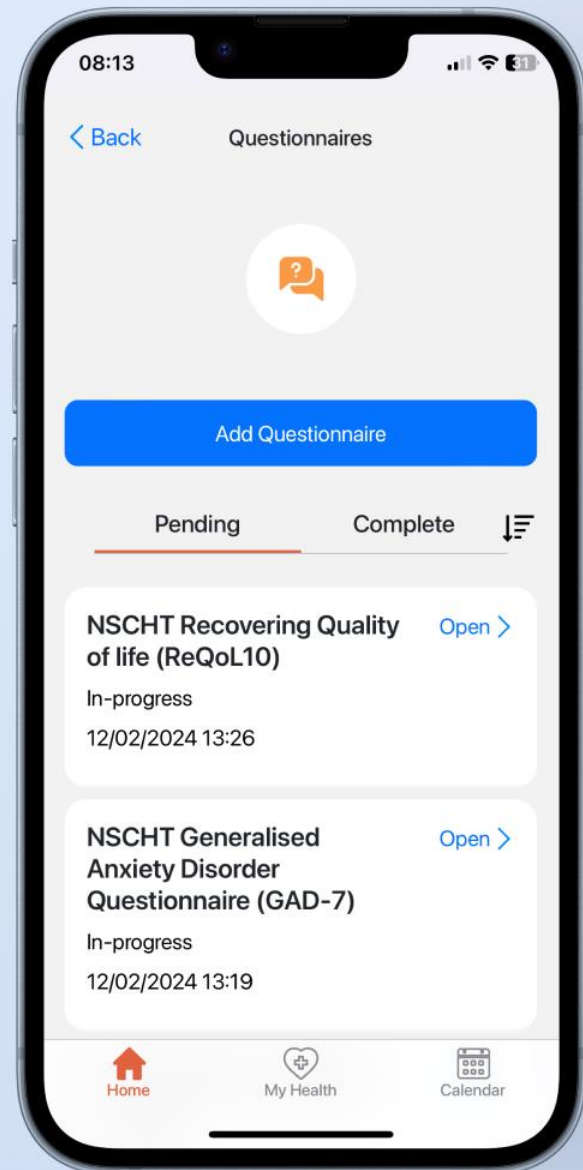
08:13

31

< Back Questionnaires

?

Add Questionnaire

Pending Complete

NSCHT Recovering Quality of life (ReQoL10) Open >

In-progress

12/02/2024 13:26

NSCHT Generalised Anxiety Disorder Questionnaire (GAD-7) Open >

In-progress

12/02/2024 13:19

Home My Health Calendar